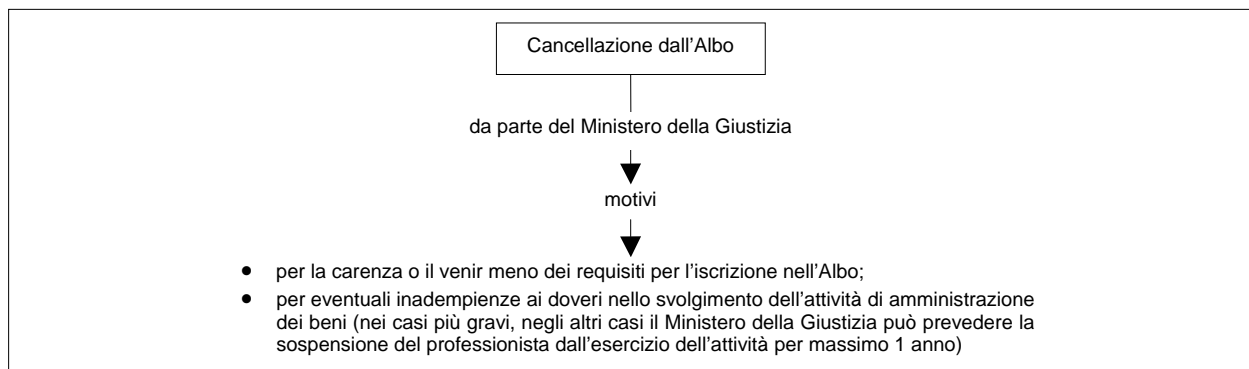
Cancellazione dall'Albo

da parte del Ministero della Giustizia

motivi

- per la carenza o il venir meno dei requisiti per l'iscrizione nell'Albo;
- per eventuali inadempienze ai doveri nello svolgimento dell'attività di amministrazione dei beni (nei casi più gravi, negli altri casi il Ministero della Giustizia può prevedere la sospensione del professionista dall'esercizio dell'attività per massimo 1 anno)